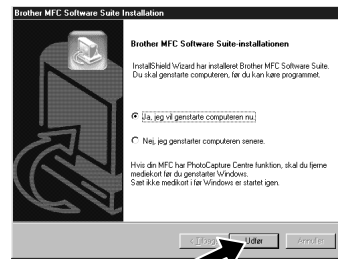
Brother MFC Software Suite Installation

Brother MFC Software Suite-installationen

InstallShield Wizard har installeret Brother MFC Software Suite. Du skal genstarte computeren, før du kan køre programmet.

Ja, jeg vil genstarte computeren nu.

Nej, jeg genstarter computeren senere.

Hvis din MFC har PhotoCapture Centre funktion, skal du fjerne medie­kort før du genstarter Windows. Sæt ikke medikort i før Windows er startet igen.

< Tilbage

Udfør

Annuller